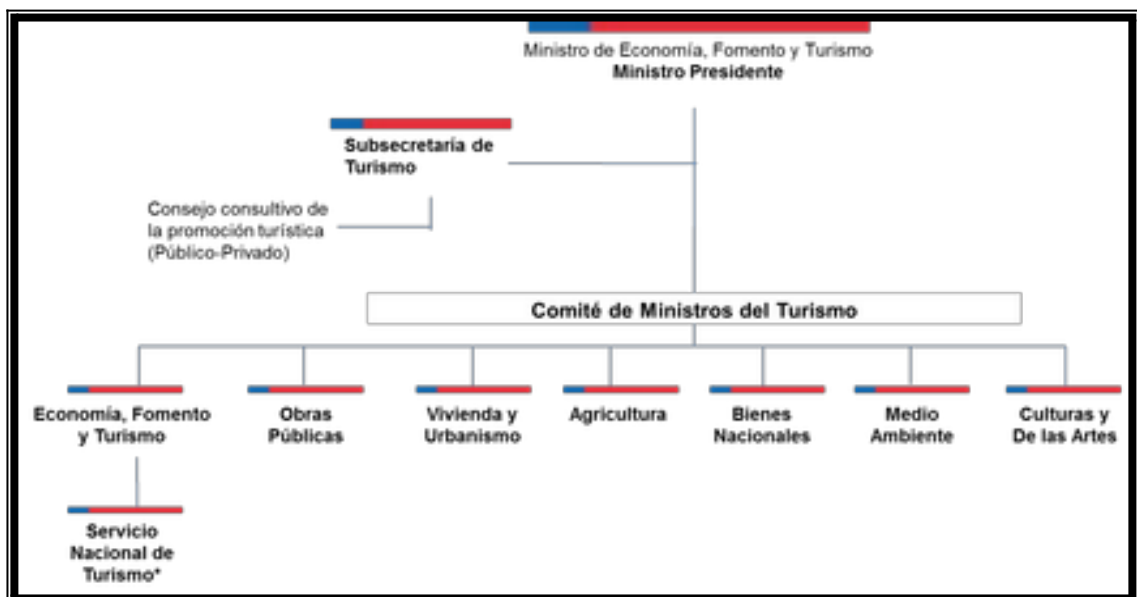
Ministro de Economía, Fomento y Turismo
**Ministro Presidente**

Subsecretaría de Turismo

Consejo consultivo de la promoción turística (Público-Privado)

Comité de Ministros del Turismo

Economía, Fomento y Turismo

Obras Públicas

Vivienda y Urbanismo

Agricultura

Bienes Nacionales

Medio Ambiente

Culturas y De las Artes

Servicio Nacional de Turismo*